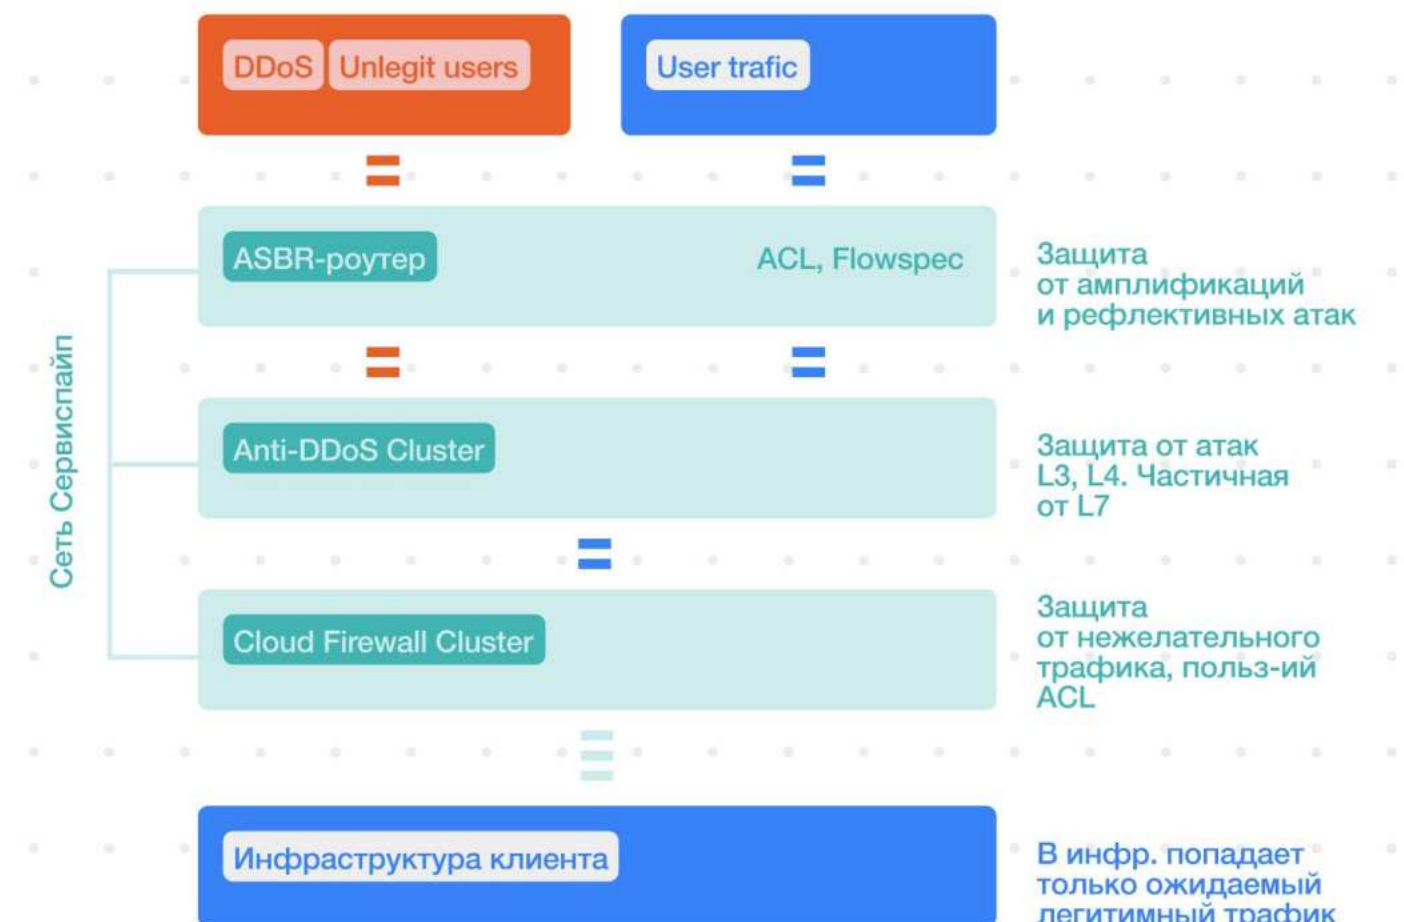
DDoS Unlegit users

User trafic

Сеть Сервиспайп

ASBR-роутер

ACL, Flowspec

Защита от амплификаций и рефлективных атак

Anti-DDoS Cluster

Защита от атак L3, L4. Частичная от L7

Cloud Firewall Cluster

Защита от нежелательного трафика, польз-ий ACL

Инфраструктура клиента

В инфр. попадает только ожидаемый легитимный трафик